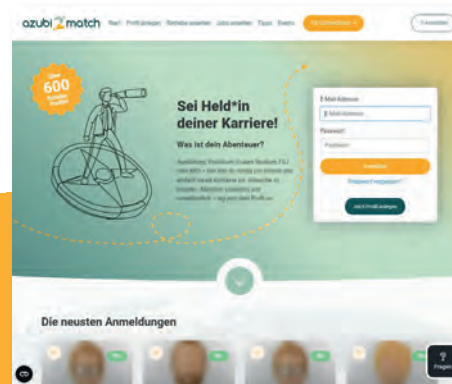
azubi2match Neu! Profil anlegen Betriebe ansehen Jobs ansehen Tipps Events Als Unternehmen + Anmelden

Über 600 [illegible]

Sei Held*in deiner Karriere!

Was ist dein Abenteuer?

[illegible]

E-Mail-Adresse
E-Mail-Adresse
Passwort
Passwort
Anmelden
Passwort vergessen?
Jetzt Profil anlegen

Die neusten Anmeldungen

Fragen